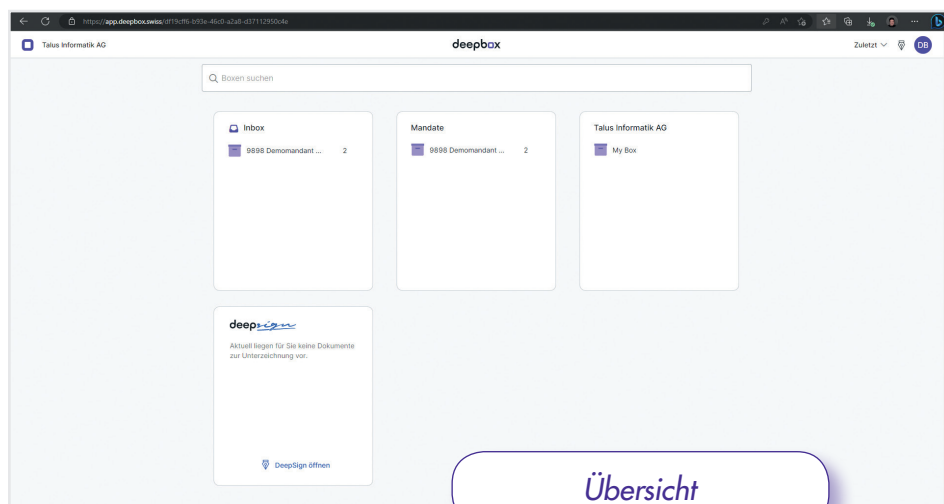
https://app.deepbox.swiss/df19cff6-b93e-46c0-a2a8-d37112950c4e

Talus Informatik AG

deepbox

Zuletzt

DB

Boxen suchen

Inbox

9898 Demomandant ... 2

Mandate

9898 Demomandant ... 2

Talus Informatik AG

My Box

deepsign

Aktuell liegen für Sie keine Dokumente zur Unterzeichnung vor.

DeepSign öffnen

Übersicht